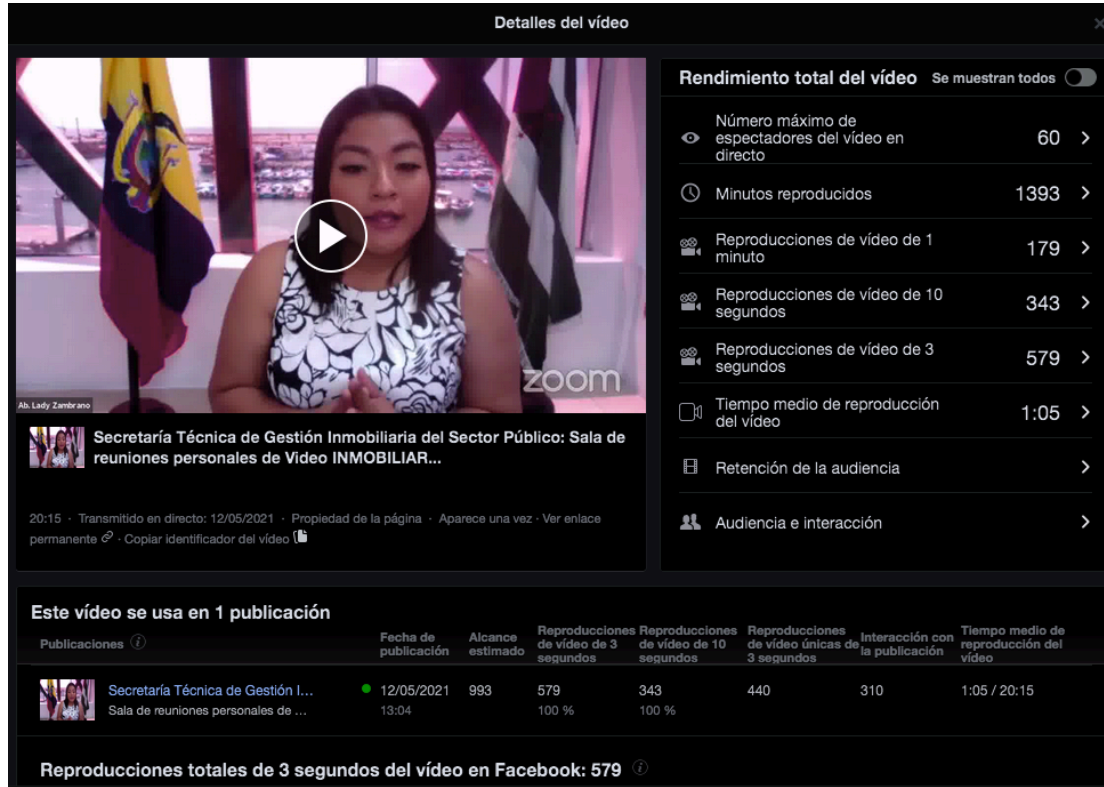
Detalles del vídeo

Ab. Lady Zambrano

zoom

Secretaría Técnica de Gestión Inmobiliaria del Sector Público: Sala de reuniones personales de Video INMOBILIAR...

20:15 · Transmitido en directo: 12/05/2021 · Propiedad de la página · Aparece una vez · Ver enlace permanente · Copiar identificador del vídeo

Rendimiento total del vídeo Se muestran todos

Número máximo de espectadores del vídeo en directo 60

Minutos reproducidos 1393

Reproducciones de vídeo de 1 minuto 179

Reproducciones de vídeo de 10 segundos 343

Reproducciones de vídeo de 3 segundos 579

Tiempo medio de reproducción del vídeo 1:05

Retención de la audiencia

Audiencia e interacción

Este vídeo se usa en 1 publicación

| Publicaciones | Fecha de publicación | Alcance estimado | Reproducciones de vídeo de 3 segundos | Reproducciones de vídeo de 10 segundos | Reproducciones de vídeo únicas de 3 segundos | Interacción con la publicación | Tiempo medio de reproducción del vídeo |
|---|---|---|---|---|---|---|---|
| Secretaría Técnica de Gestión I... Sala de reuniones personales de ... | 12/05/2021 13:04 | 993 | 579 100 % | 343 100 % | 440 | 310 | 1:05 / 20:15 |

Reproducciones totales de 3 segundos del vídeo en Facebook: 579